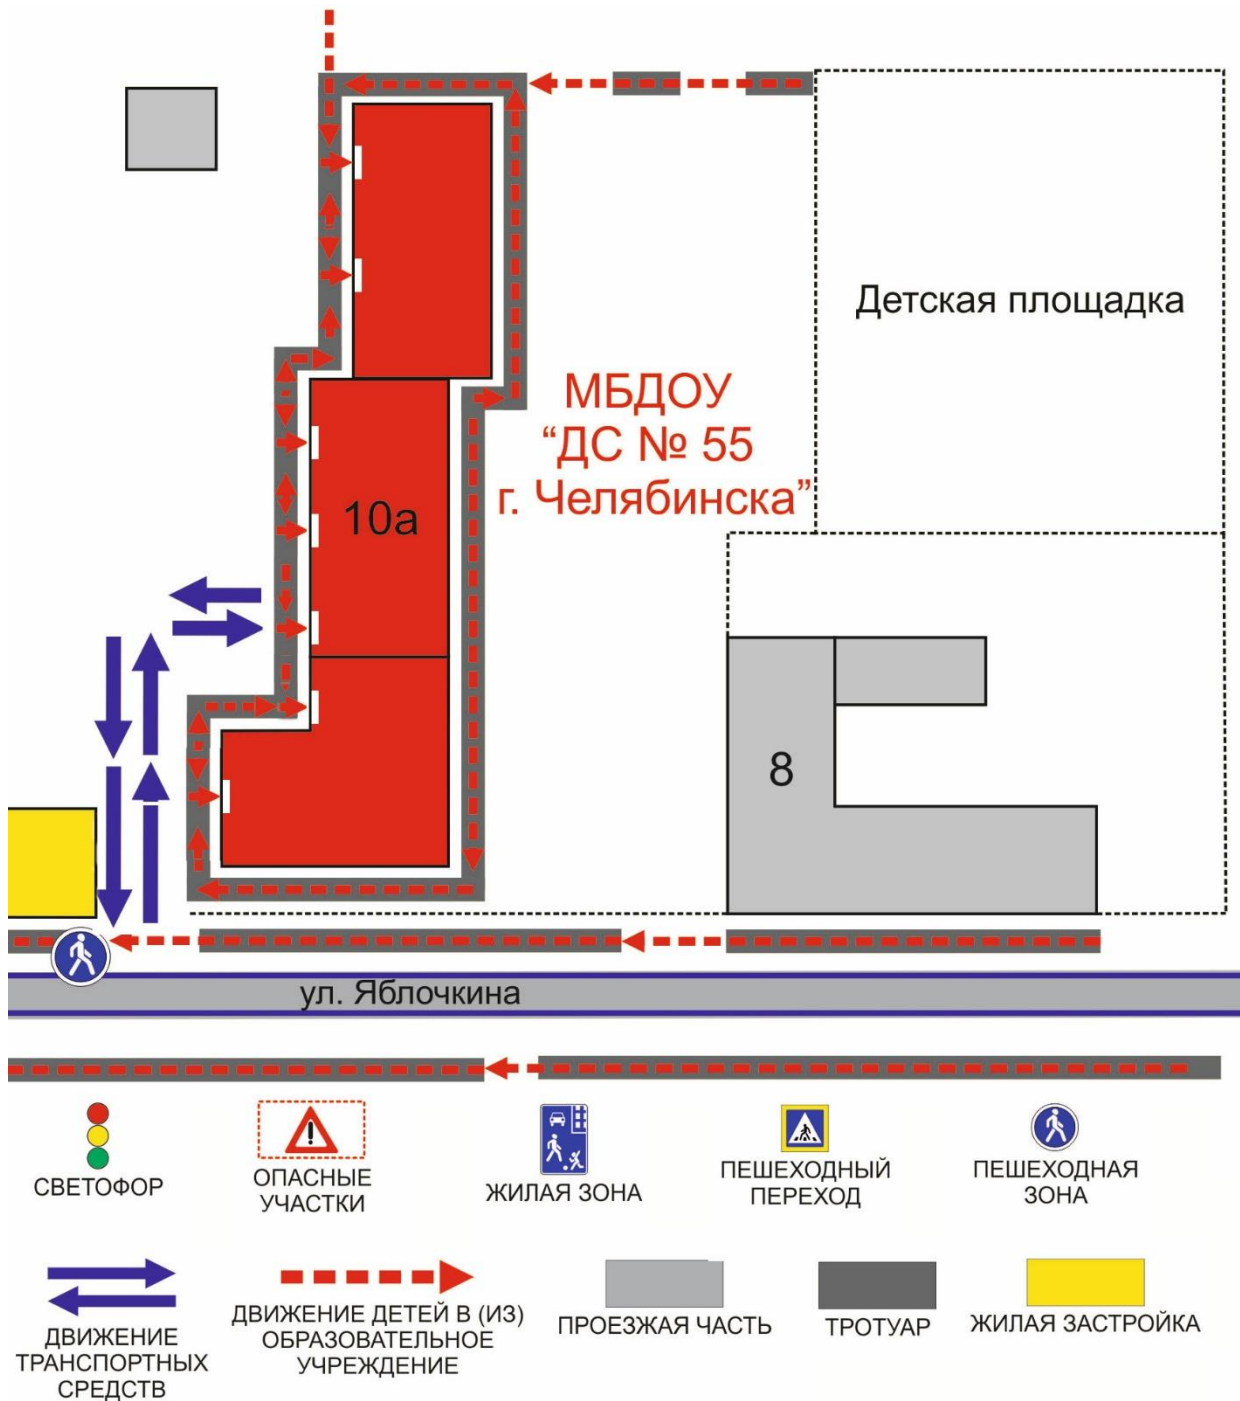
Детская площадка

МБДОУ
“ДС № 55
г. Челябинска”

10а

8

ул. Яблочкина

СВЕТОФОР

ОПАСНЫЕ УЧАСТКИ

ЖИЛАЯ ЗОНА

ПЕШЕХОДНЫЙ ПЕРЕХОД

ПЕШЕХОДНАЯ ЗОНА

ДВИЖЕНИЕ ТРАНСПОРТНЫХ СРЕДСТВ

ДВИЖЕНИЕ ДЕТЕЙ В (ИЗ) ОБРАЗОВАТЕЛЬНОЕ УЧРЕЖДЕНИЕ

ПРОЕЗЖАЯ ЧАСТЬ

ТРОТУАР

ЖИЛАЯ ЗАСТРОЙКА